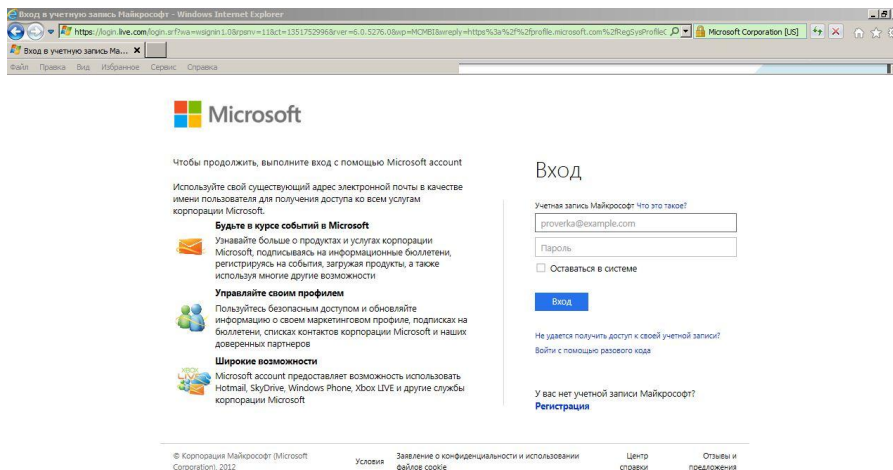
Вход в учетную запись Майкрософт - Windows Internet Explorer

https://login.live.com/login.srf?wa=wsignin1.0&rpsnv=11&ct=1351752996&rver=6.0.5276.0&wp=MCMBI&wreply=https%3a%2f%2fprofile.microsoft.com%2fRegSysProfileC

Microsoft Corporation [US]

Вход в учетную запись Ма...

Файл Правка Вид Избранное Сервис Справка

Microsoft

Чтобы продолжить, выполните вход с помощью Microsoft account

Используйте свой существующий адрес электронной почты в качестве имени пользователя для получения доступа ко всем услугам корпорации Microsoft.

Будьте в курсе событий в Microsoft

Узнавайте больше о продуктах и услугах корпорации Microsoft, подписываясь на информационные бюллетени, регистрируясь на события, загружая продукты, а также используя многие другие возможности

Управляйте своим профилем

Пользуйтесь безопасным доступом и обновляйте информацию о своем маркетинговом профиле, подписках на бюллетени, списках контактов корпорации Microsoft и наших доверенных партнеров

Широкие возможности

Microsoft account предоставляет возможность использовать Hotmail, SkyDrive, Windows Phone, Xbox LIVE и другие службы корпорации Microsoft

Вход

Учетная запись Майкрософт Что это такое?

proverka@example.com

Пароль

Оставаться в системе

Вход

Не удается получить доступ к своей учетной записи?

Войти с помощью разового кода

У вас нет учетной записи Майкрософт?

Регистрация

© Корпорация Майкрософт (Microsoft Corporation), 2012

Условия

Заявление о конфиденциальности и использовании файлов cookie

Центр справки

Отзывы и предложения